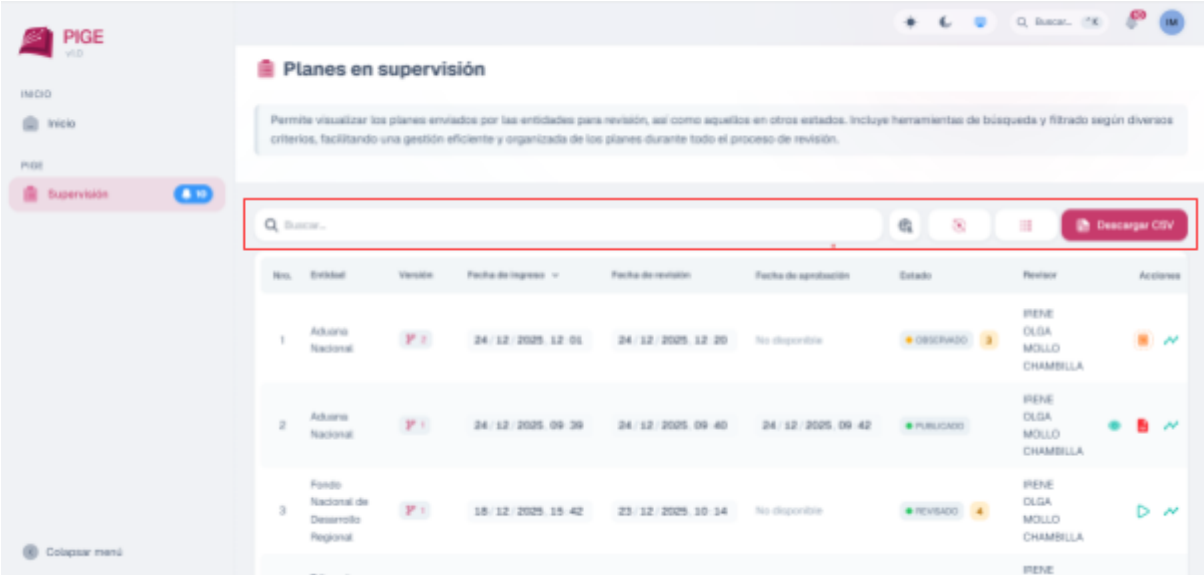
PIGE
v1.0

INICIO

Inicio

PIGE

Supervisión 10

Colapsar menú

Buscar... ⌘K

IM

Planes en supervisión

Permite visualizar los planes enviados por las entidades para revisión, así como aquellos en otros estados. Incluye herramientas de búsqueda y filtrado según diversos criterios, facilitando una gestión eficiente y organizada de los planes durante todo el proceso de revisión.

Buscar...

Descargar CSV

| Nro. | Entidad | Versión | Fecha de ingreso | Fecha de revisión | Fecha de aprobación | Estado | Revisor | Acciones |
|---|---|---|---|---|---|---|---|---|
| 1 | Aduana Nacional | 2 | 24/12/2025, 12:01 | 24/12/2025, 12:20 | No disponible | OBSERVADO 3 | IRENE OLGA MOLLO CHAMBILLA | |
| 2 | Aduana Nacional | 1 | 24/12/2025, 09:39 | 24/12/2025, 09:40 | 24/12/2025, 09:42 | PUBLICADO | IRENE OLGA MOLLO CHAMBILLA | |
| 3 | Fondo Nacional de Desarrollo Regional | 1 | 18/12/2025, 15:42 | 23/12/2025, 10:14 | No disponible | REVISADO 4 | IRENE OLGA MOLLO CHAMBILLA | |
| | | | | | | | IRENE | |